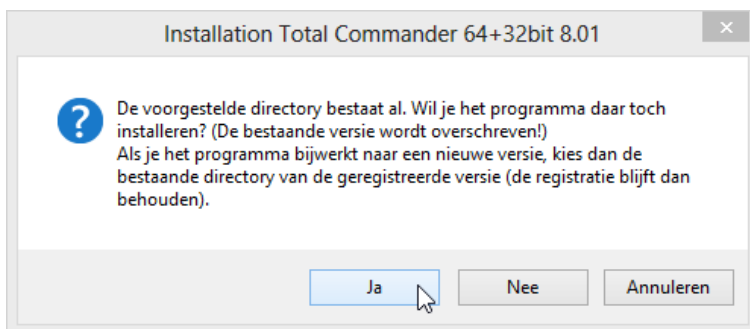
Installation Total Commander 64+32bit 8.01

De voorgestelde directory bestaat al. Wil je het programma daar toch installeren? (De bestaande versie wordt overschreven!)
Als je het programma bijwerkt naar een nieuwe versie, kies dan de bestaande directory van de geregistreerde versie (de registratie blijft dan behouden).

Ja
Nee
Annuleren